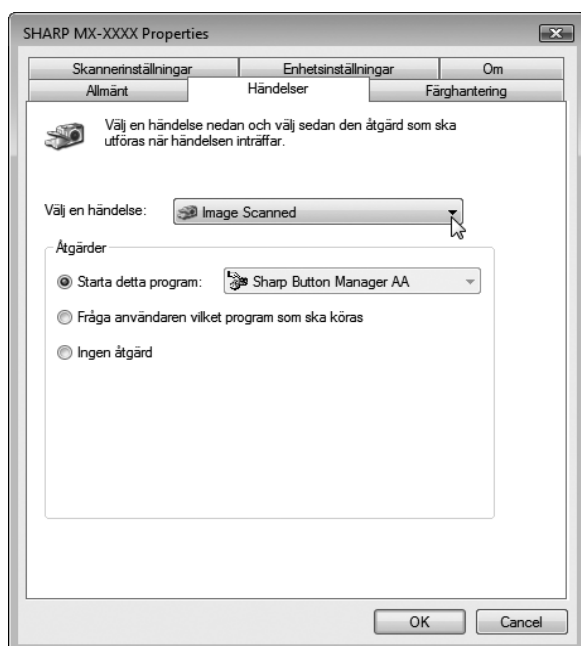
SHARP MX-XXXX Properties

Skannerinställningar
Enhetsinställningar
Om
Allmänt
Händelser
Färghantering

Välj en händelse nedan och välj sedan den åtgärd som ska utföras när händelsen inträffar.

Välj en händelse: Image Scanned

Åtgärder

Starta detta program: Sharp Button Manager AA

Fråga användaren vilket program som ska köras

Ingen åtgärd

OK
Cancel